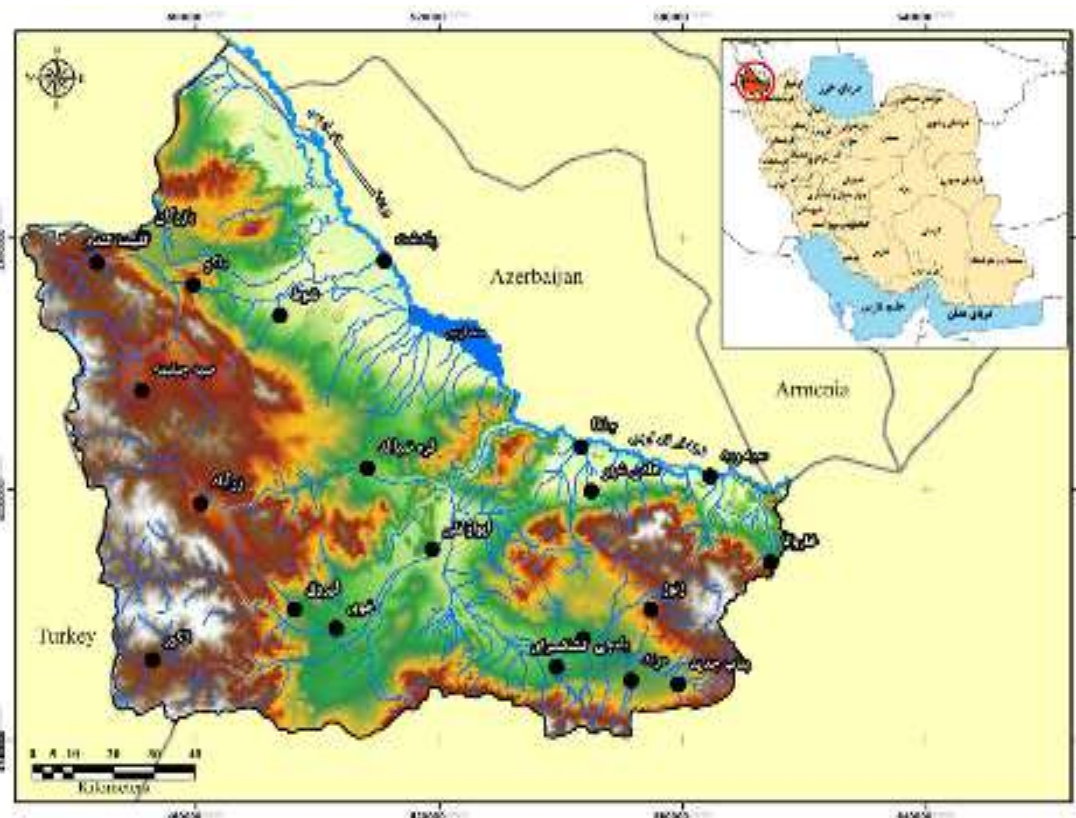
Azerbaijan

Armenia

Turkey

0 5 10 20 30 40

Kilometers

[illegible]

دریای خزر

خلیج فارس

دریای عمان

ماکو

پلدشت

شوط

چالدران

سیه چشمه

قره ضیاءالدین

جلفا

مرند

هادیشهر

کلیبر

خواجه

اهر

تبریز

بستان آباد

سراب

سلماس

خوی

قطور

ارومیه